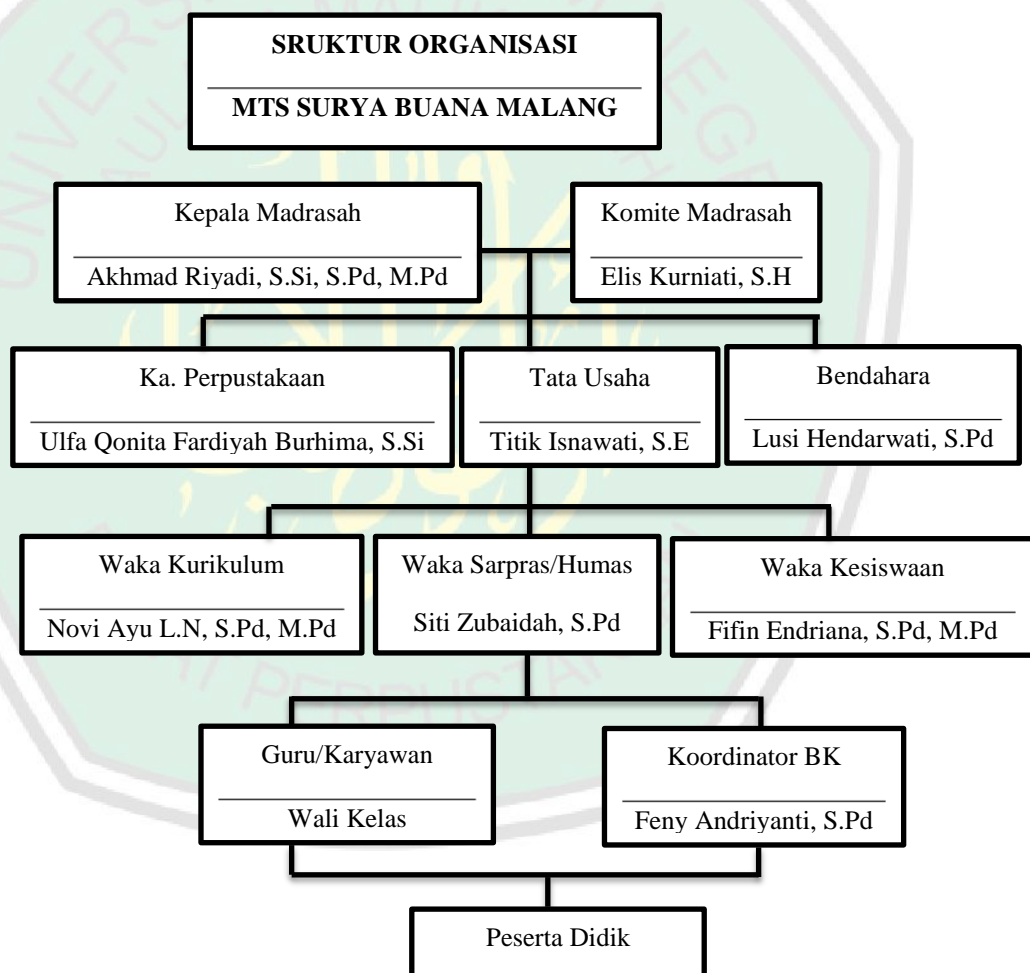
SRUKTUR ORGANISASI

MTS SURYA BUANA MALANG

Kepala Madrasah

Akhmad Riyadi, S.Si, S.Pd, M.Pd

Komite Madrasah

Elis Kurniati, S.H

Ka. Perpustakaan

Ulfa Qonita Fardiyah Burhima, S.Si

Tata Usaha

Titik Isnawati, S.E

Bendahara

Lusi Hendarwati, S.Pd

Waka Kurikulum

Novi Ayu L.N, S.Pd, M.Pd

Waka Sarpras/Humas

Siti Zubaidah, S.Pd

Waka Kesiswaan

Fifin Endriana, S.Pd, M.Pd

Guru/Karyawan

Wali Kelas

Koordinator BK

Feny Andriyanti, S.Pd

Peserta Didik